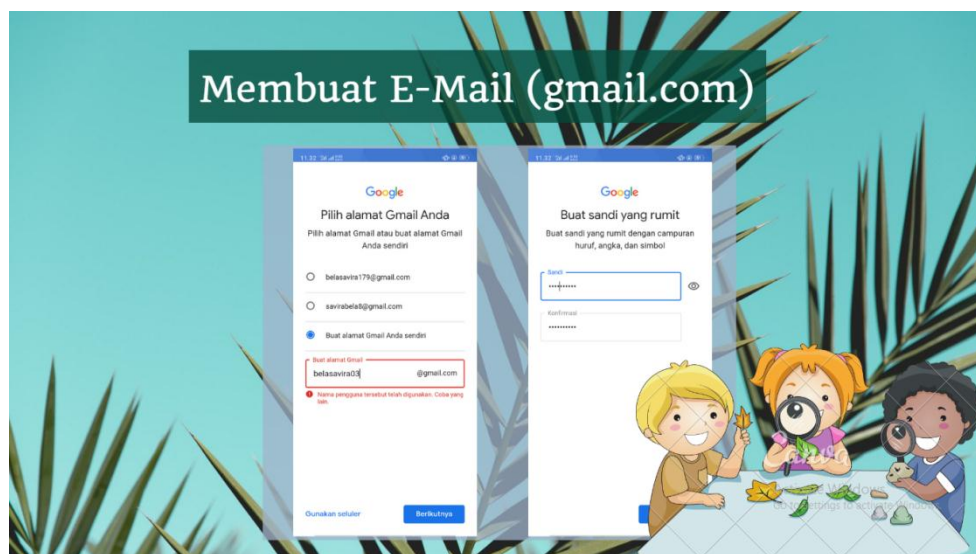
Membuat E-Mail (gmail.com)

11.32

Google

Pilih alamat Gmail Anda

Pilih alamat Gmail atau buat alamat Gmail Anda sendiri

belasavira179@gmail.com

savirabela8@gmail.com

Buat alamat Gmail Anda sendiri

Buat alamat Gmail

belasavira03

@gmail.com

Nama pengguna tersebut telah digunakan. Coba yang lain.

Gunakan seluler

Berikutnya

11.32

Google

Buat sandi yang rumit

Buat sandi yang rumit dengan campuran huruf, angka, dan simbol

Sandi

••••••••••

Konfirmasi

••••••••••

Activate Windows
Go to Settings to activate Windows.